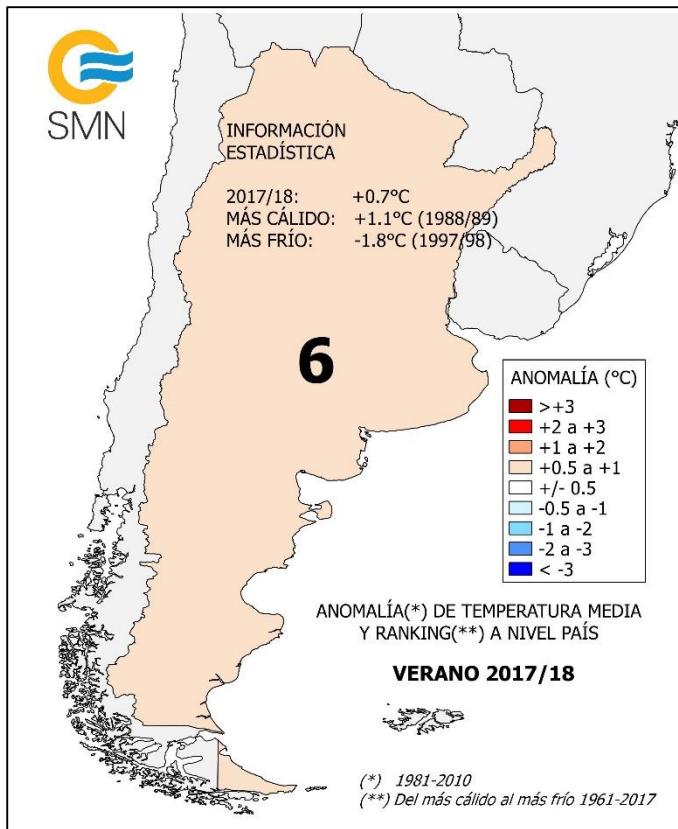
SMN

INFORMACIÓN ESTADÍSTICA

2017/18: +0.7°C
MÁS CÁLIDO: +1.1°C (1988/89)
MÁS FRÍO: -1.8°C (1997/98)

6

ANOMALÍA (°C)
>+3
+2 a +3
+1 a +2
+0.5 a +1
+/- 0.5
-0.5 a -1
-1 a -2
-2 a -3
< -3

ANOMALÍA(*) DE TEMPERATURA MEDIA Y RANKING(**) A NIVEL PAÍS

VERANO 2017/18

(*) 1981-2010
(**) Del más cálido al más frío 1961-2017